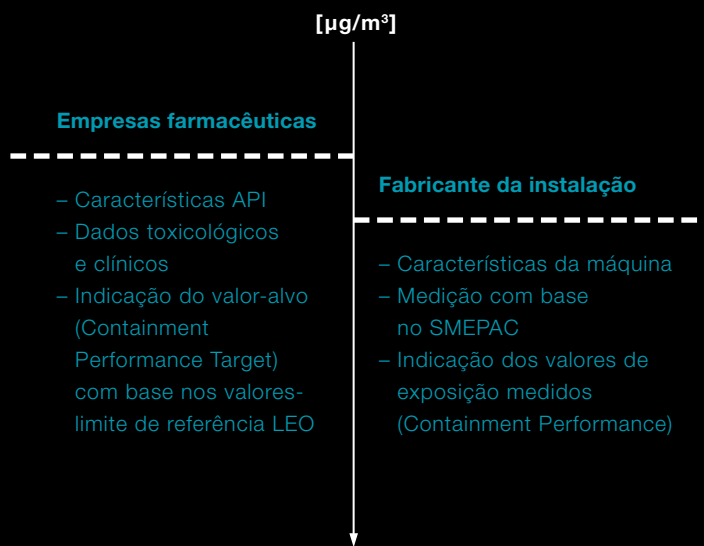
[µg/m³]

Empresas farmacêuticas

– Características API
– Dados toxicológicos e clínicos
– Indicação do valor-alvo (Containment Performance Target) com base nos valores-limite de referência LEO

Fabricante da instalação

– Características da máquina
– Medição com base no SMEPAC
– Indicação dos valores de exposição medidos (Containment Performance)